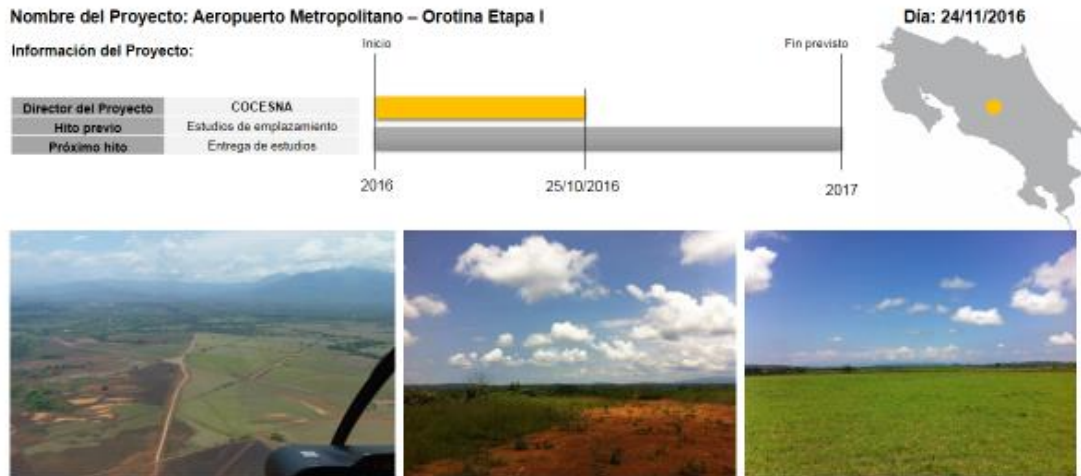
Nombre del Proyecto: Aeropuerto Metropolitano – Orotina Etapa I

Día: 24/11/2016

Información del Proyecto:

| | |
|---|---|
| Director del Proyecto | COCESNA |
| Hito previo | Estudios de emplazamiento |
| Próximo hito | Entrega de estudios |

Inicio

Fin previsto

2016

25/10/2016

2017